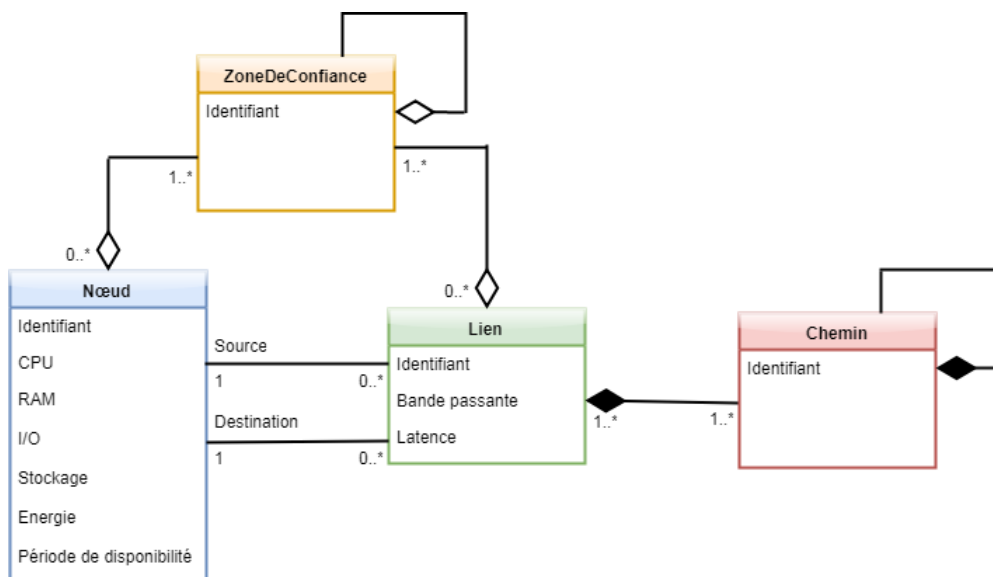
ZoneDeConfiance

Identifiant

1..*

1..*

0..*

0..*

Nœud

Identifiant

CPU

RAM

I/O

Stockage

Energie

Période de disponibilité

Source

1

0..*

Destination

1

0..*

Lien

Identifiant

Bande passante

Latence

1..*

1..*

Chemin

Identifiant